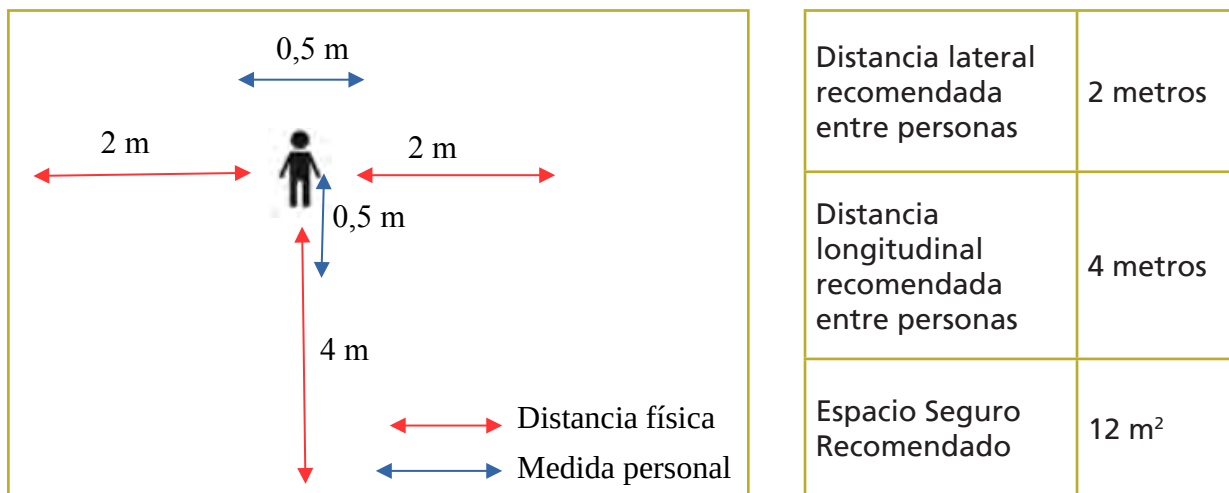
0,5 m

2 m

2 m

0,5 m

4 m

Distancia física

Medida personal

| Distancia lateral recomendada entre personas | 2 metros |
|---|---|
| Distancia longitudinal recomendada entre personas | 4 metros |
| Espacio Seguro Recomendado | 12 $m^2$ |